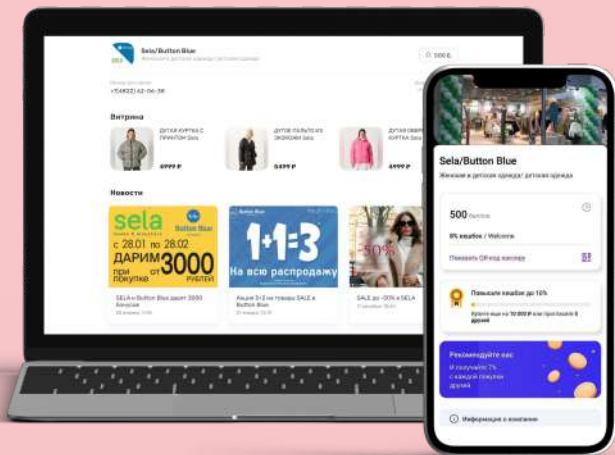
Sela/Button Blue
Женская и детская одежда / детская одежда

500 Б

+7(4822) 42-06-38

Витрина

ДУТАЯ КУРТКА С ПРИНТОМ Sela
4999 ₽

ДУТОЕ ПАЛЬТО ИЗ ЭКОКОЖИ Sela
5499 ₽

ДУТАЯ ОВЕР...
4999 ₽

Новости

sela
Button Blue
с 28.01 по 28.02
ДАРИМ при покупке от 3000 РУБЛЕЙ

SELA и Button Blue дарят 3000 бонусов

1+1=3
На всю распродажу

Акция 1+1=3 на товары SALE в Button Blue

-50%

SALE до -50% в SELA

Sela/Button Blue
Женская и детская одежда / детская одежда

500 баллов
0% кешбэк / Welcome

Показать QR-код кассиру

Повысьте кешбэк до 10%
Купите еще на 10 000 ₽ или пригласите 8 друзей

Рекомендуйте нас
И получите 7% с каждой покупки друзей

Информация о компании